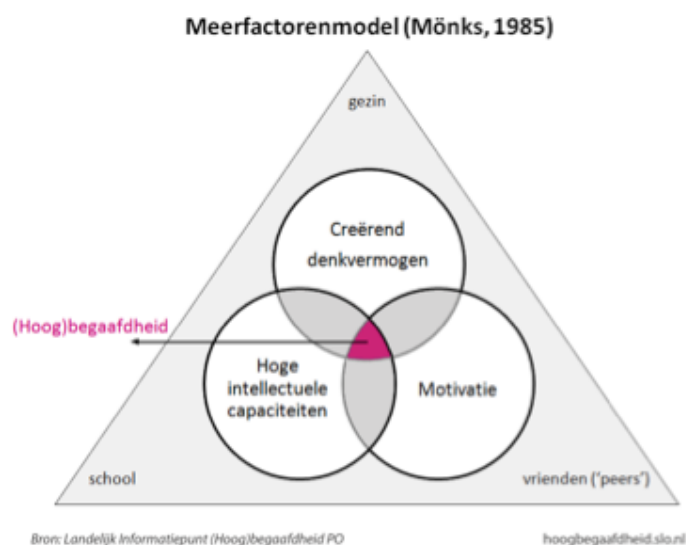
Meerfactorenmodel (Mönks, 1985)

gezin

Creërend denkvermogen

(Hoog)begaafdheid

Hoge intellectuele capaciteiten

Motivatie

school

vrienden ("peers")

Bron: Landelijk Informatiepunt (Hoog)begaafdheid PO

hoogbegaafdheid.slo.nl